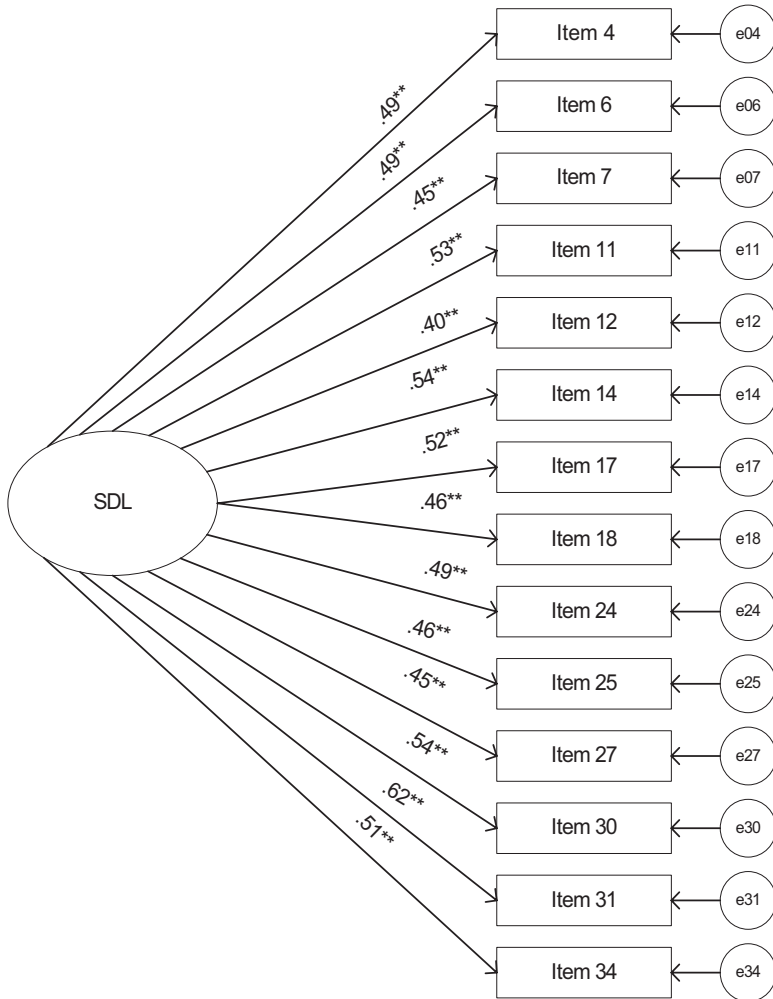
SDL

.49**
.49**
.45**
.53**
.40**
.54**
.52**
.46**
.49**
.46**
.45**
.54**
.62**
.51**

Item 4
Item 6
Item 7
Item 11
Item 12
Item 14
Item 17
Item 18
Item 24
Item 25
Item 27
Item 30
Item 31
Item 34

e04
e06
e07
e11
e12
e14
e17
e18
e24
e25
e27
e30
e31
e34